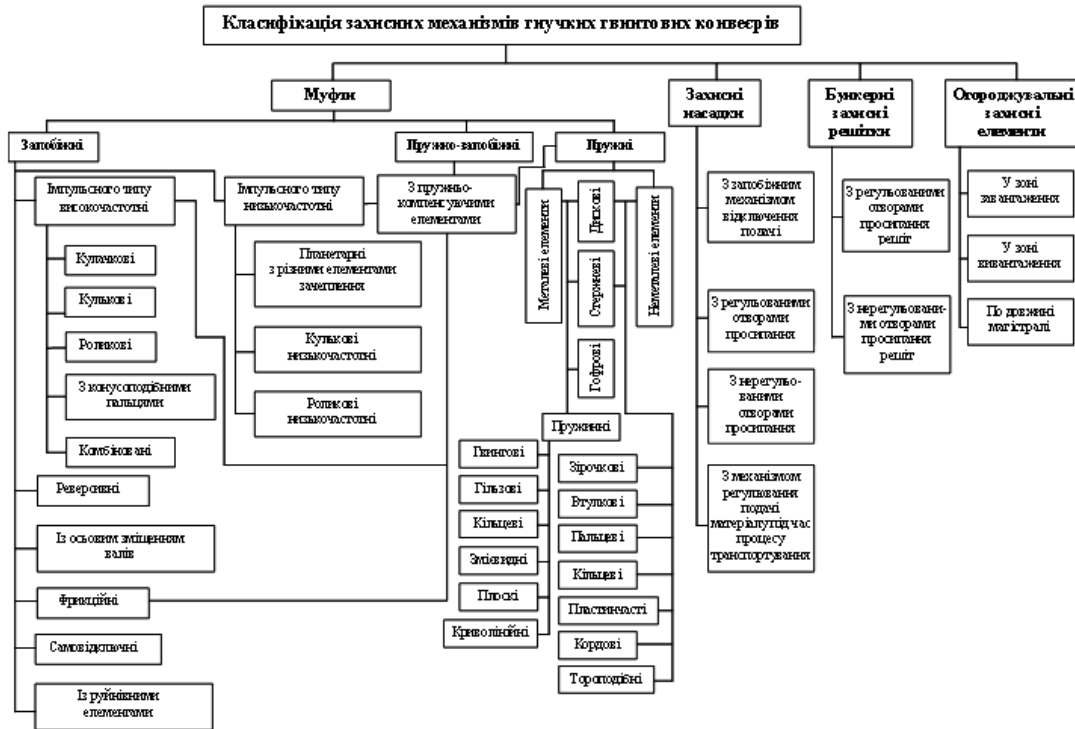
Класифікація захисних механізмів гнучких гвинтових конвеєрів

Муфти

Запобіжні

Пружно-запобіжні

Пружні

Захисні насадки

Бункерні захисні решітки

Огороджувальні захисні елементи

Імпульсного типу високочастотні

Імпульсного типу низькочастотні

З пружно-компенсуючими елементами

Металеві елементи

Дискові

Стержневі

Гофрові

Неметалеві елементи

З запобіжним механізмом відключення подачі

З регульованими отворами просипання

З нерегульованими отворами просипання

З механізмом регулювання подачі матеріалу під час процесу транспортування

З регульованими отворами просипання решіт

З нерегульованими отворами просипання решіт

У зоні завантаження

У зоні вивантаження

По довжині магістралі

Кулачкові

Кулькові

Роликові

З конусоподібними пальцями

Комбіновані

Планетарні з різними елементами зачеплення

Кулькові низькочастотні

Роликові низькочастотні

Реверсивні

Із осьовим зміщенням валів

Фрикційні

Самовідключні

Із руйнівними елементами

Пружинні

Гвинтові

Гільзові

Кільцеві

Змієвидні

Плоскі

Криволінійні

Зірочкові

Втулкові

Пальцеві

Кільцеві

Пластинчасті

Кордові

Тороподібні